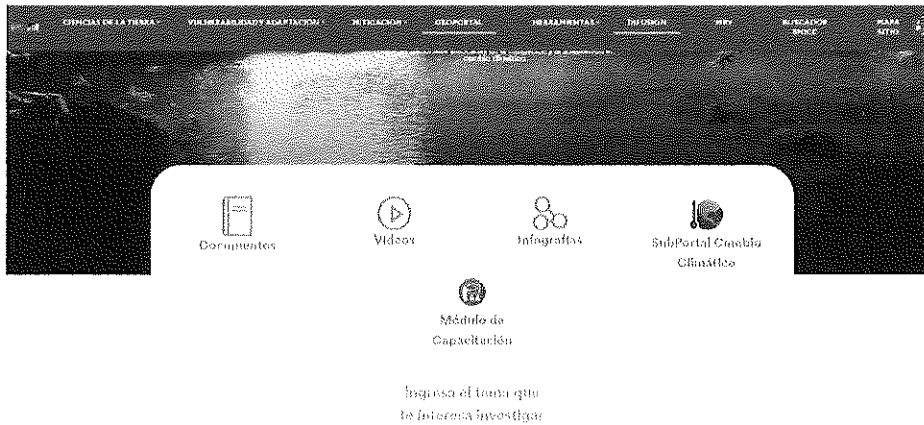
CIENCIAS DE LA TIERRA · VULNERABILIDAD Y ADAPTACION · MITIGACION · GEOPORTAL HERRAMIENTAS · DIFUSION MRV BUSCADOR SPOCC MAPA SITIO

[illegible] cambio climático

Documentos

Videos

Infografías

SubPortal Cambio Climático

Módulo de Capacitación

Ingresa el tema que te interesa investigar